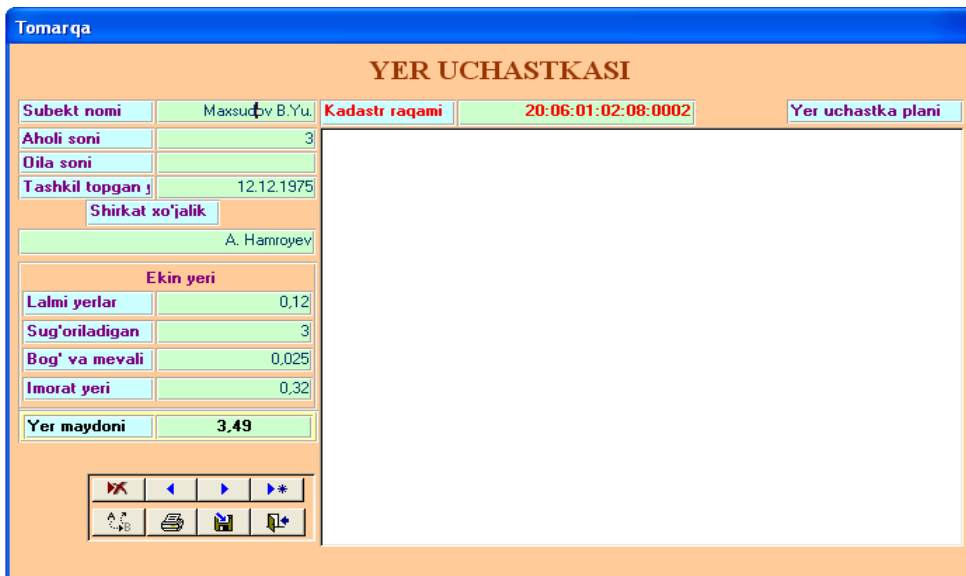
Tomarqa

YER UCHASTKASI

Subekt nomi
Maxsudov B.Yu.
Kadastr raqami
20:06:01:02:08:0002
Yer uchastka plani

Aholi soni
3
Oila soni
Tashkil topgan y
12.12.1975
Shirkat xo'jalik
A. Hamroyev

Ekin yeri
Lalmi yerlar
0,12
Sug'oriladigan
3
Bog' va mevali
0,025
Imorat yeri
0,32

Yer maydoni
3,49